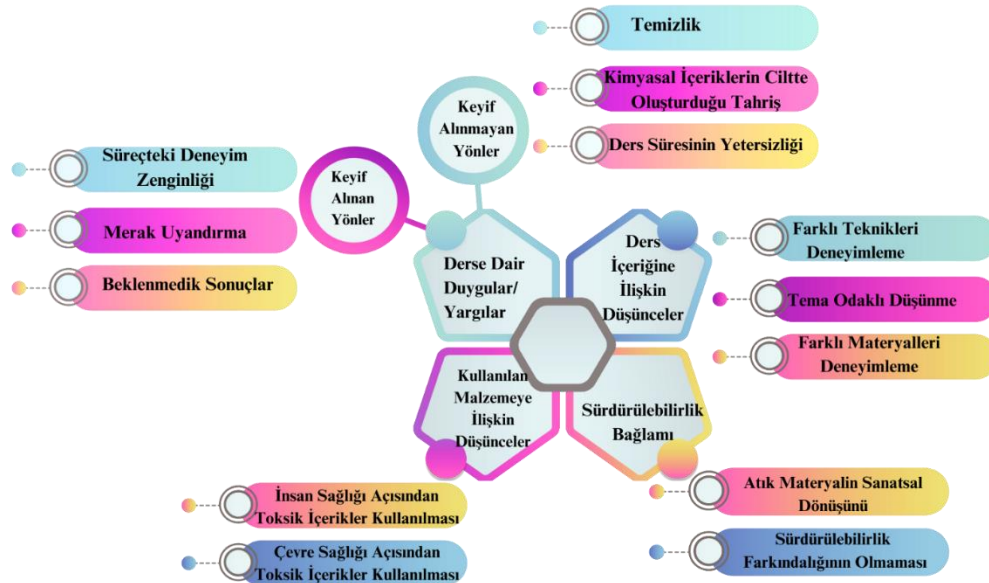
Temizlik

Kimyasal İçeriklerin Ciltte Oluşturduğu Tahriş

Ders Süresinin Yetersizliği

Keyif Alınmayan Yönler

Süreçteki Deneyim Zenginliği

Merak Uyandırma

Beklenmedik Sonuçlar

Keyif Alınan Yönler

Derse Dair Duygular/ Yargılar

Ders İçeriğine İlişkin Düşünceler

Farklı Teknikleri Deneyimleme

Tema Odaklı Düşünme

Farklı Materyalleri Deneyimleme

Kullanılan Malzemeye İlişkin Düşünceler

Sürdürülebilirlik Bağlamı

Atık Materyalin Sanatsal Dönüşünü

Sürdürülebilirlik Farkındalığının Olmaması

İnsan Sağlığı Açısından Toksik İçerikler Kullanılması

Çevre Sağlığı Açısından Toksik İçerikler Kullanılması